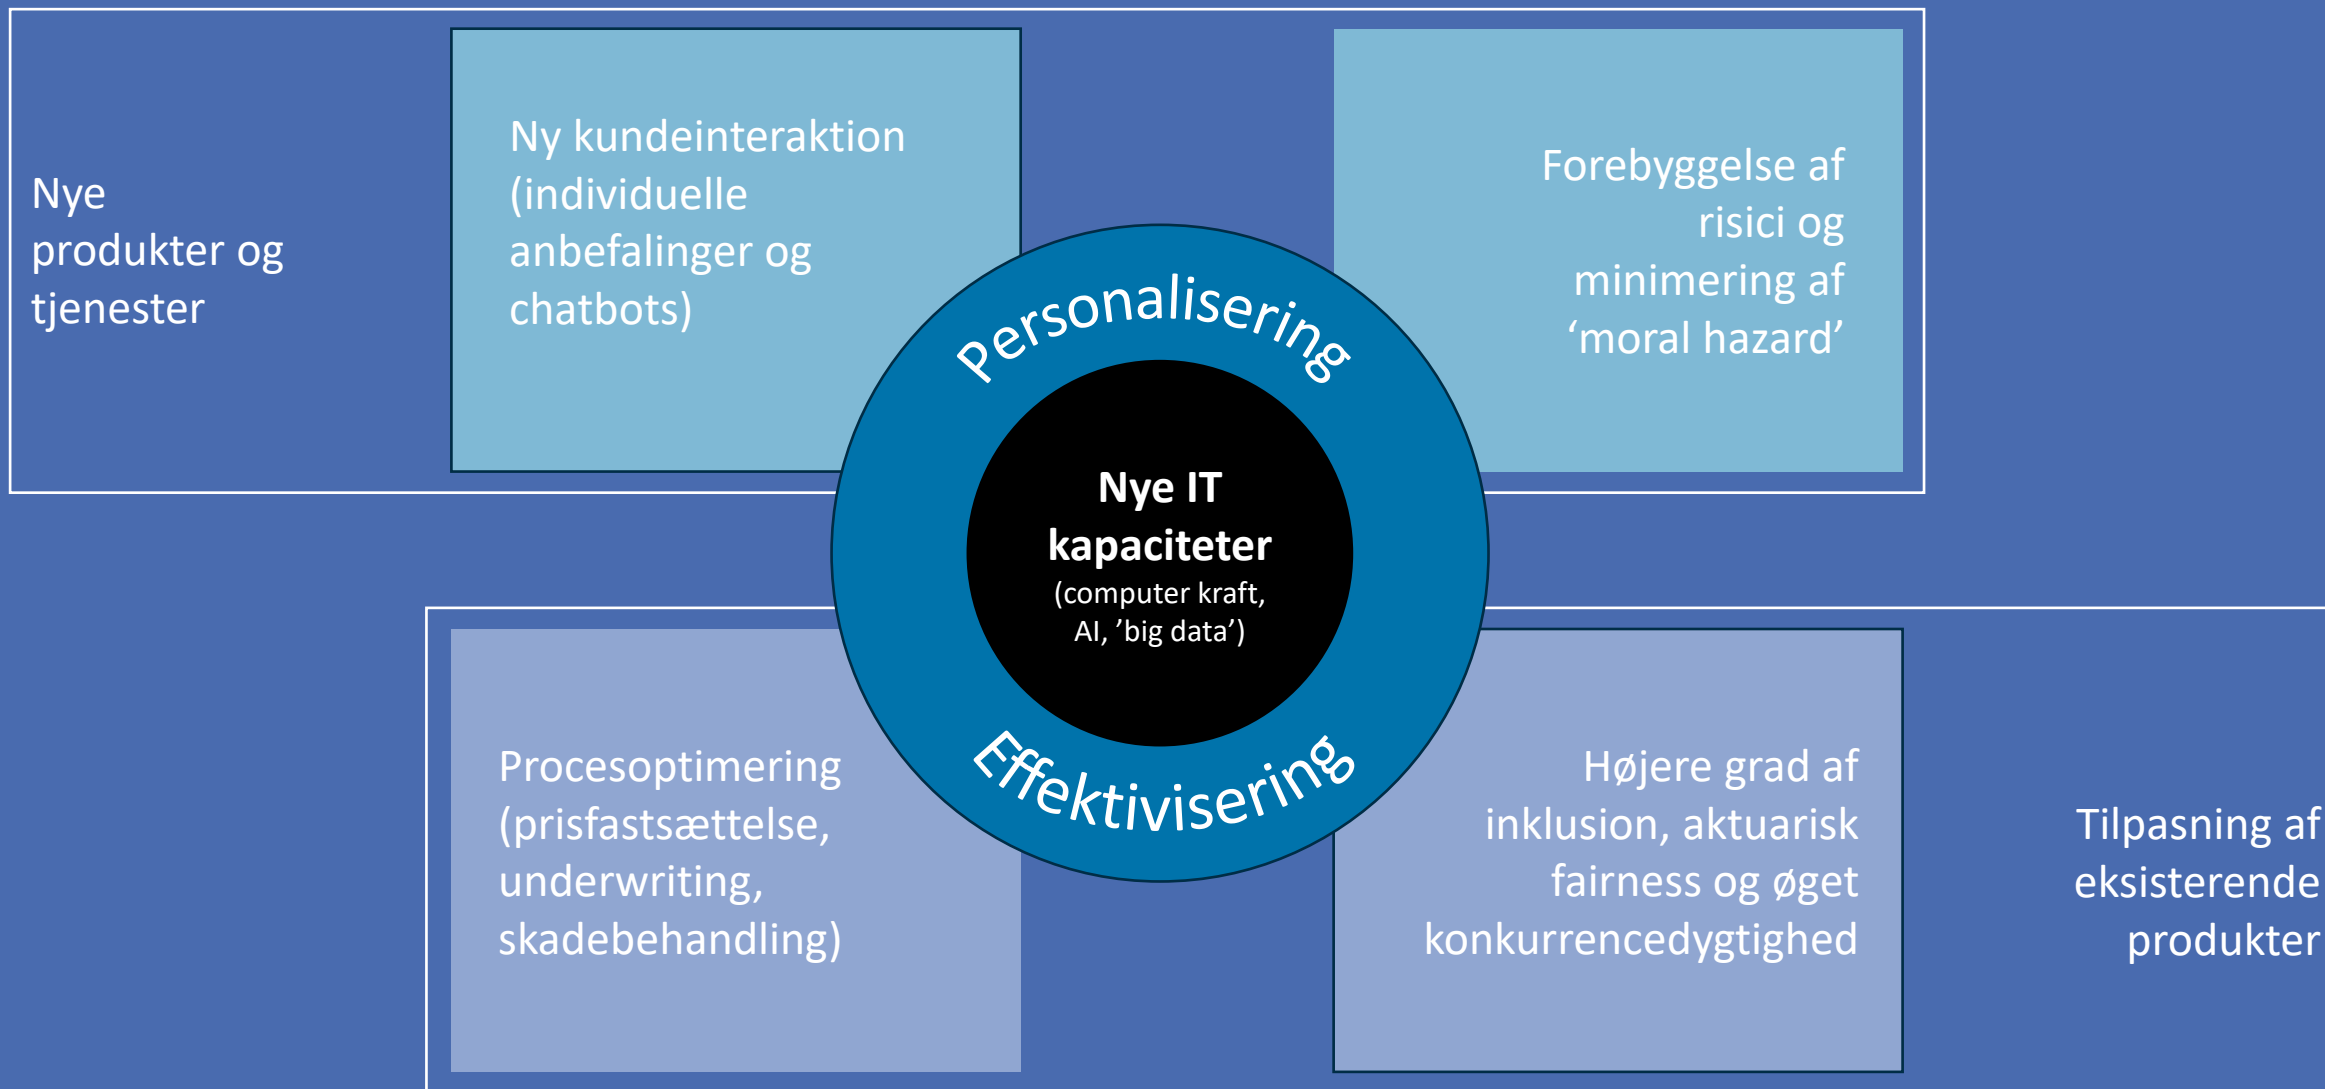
Nye produkter og tjenester

Ny kundeinteraktion (individuelle anbefalinger og chatbots)

Forebyggelse af risici og minimering af ‘moral hazard’

Personalisering

Nye IT kapaciteter
(computer kraft, AI, ’big data’)

Effektivisering

Procesoptimering (prisfastsættelse, underwriting, skadebehandling)

Højere grad af inklusion, aktuarisk fairness og øget konkurrencedygtighed

Tilpasning af eksisterende produkter